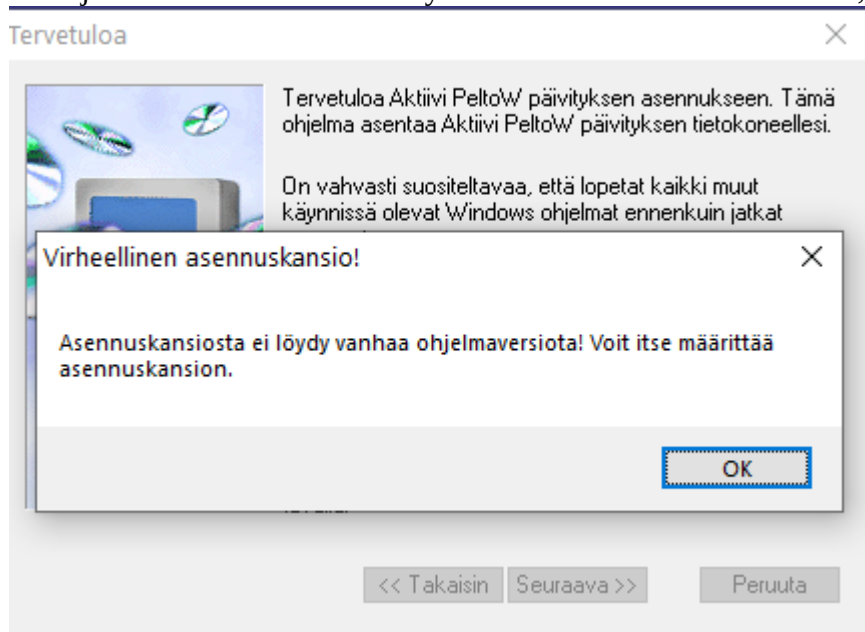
Tervetuloa

×

Tervetuloa Aktiivi PeltoW päivityksen asennukseen. Tämä ohjelma asentaa Aktiivi PeltoW päivityksen tietokoneellesi.

On vahvasti suositeltavaa, että lopetat kaikki muut käynnissä olevat Windows ohjelmat ennenkuin jatkat

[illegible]

Virheellinen asennuskansio!

×

Asennuskansiosta ei löydy vanhaa ohjelmaversiota! Voit itse määrittää asennuskansion.

OK

<< Takaisin

Seuraava >>

Peruuta